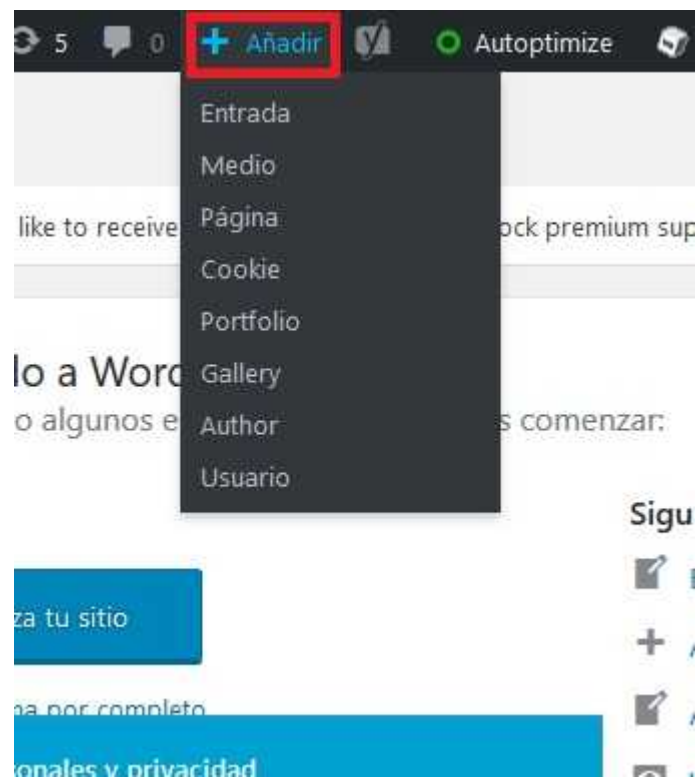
5 0 Añadir Autoptimize

Entrada
Medio
Página
Cookie
Portfolio
Gallery
Author
Usuario

like to receive ock premium sup

lo a Word
o algunos e s comenzar:

Sigu

za tu sitio

na por completo

onales y privacidad